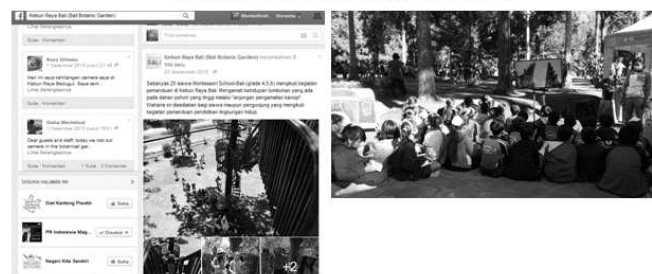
Kebun Raya Bali (Bali Botanic Garden)

Menindaklanjuti

Beranda

Lihat Selengkapnya

Suka · Komentari

Reza Sihbeta
7 Desember 2015 pukul 21.44

Hari ini saya kehilangan camera saya di Kebun Raya Bali. Mengapa? Saya beli...
Lihat Selengkapnya

Suka · Komentari

Nadia Machdoud
7 Desember 2015 pukul 19.01

Dear guests and staff, today we lost our camera in the botanical gar...
Lihat Selengkapnya

Suka · 1 Suka · 2 Komentar

DISUKAI HALAMAN INI

Desi Kampung Plastik

Suka

PR Indonesia Mag...

Disukai

Negeri Kita Sendiri

Suka

Kebun Raya Bali (Bali Botanic Garden) menambahkan 5 foto baru.
22 September 2015

Sebanyak 25 siswa Montessori School Bali (grade 4,5,6) mengikuti kegiatan pemanduan di Kebun Raya Bali. Mengenali tumbuhan tumbuhan yang ada pada dahan pohon yang tinggi melalui "jaringan pengamatan kanopi". Wahana ini disediakan bagi siswa maupun pengunjung yang mengikuti kegiatan pemanduan pendidikan lingkungan hidup.

+2